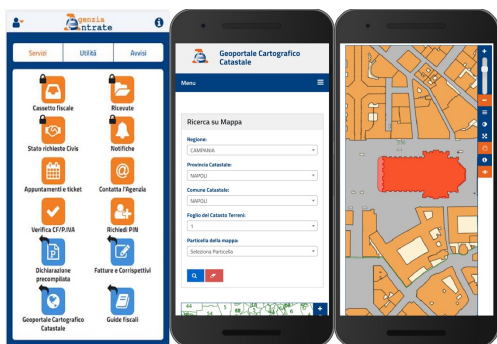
genzia ntrate

Servizi
Utilità
Avvisi

Cassetto fiscale
Ricevute
Stato richieste Civis
Notifiche
Appuntamenti e ticket
Contatta l'Agenzia
Verifica CF/P.IVA
Richiedi PIN
Dichiarazione precompilata
Fatture e Corrispettivi
Geoportale Cartografico Catastale
Guide fiscali

Geoportale Cartografico Catastale

Menu

Ricerca su Mappa

Regione:
CAMPANIA

Provincia Catastale:
NAPOLI

Comune Catastale:
NAPOLI

Foglio del Catasto Terreni:
1

Particella della mappa:
Seleziona Particella